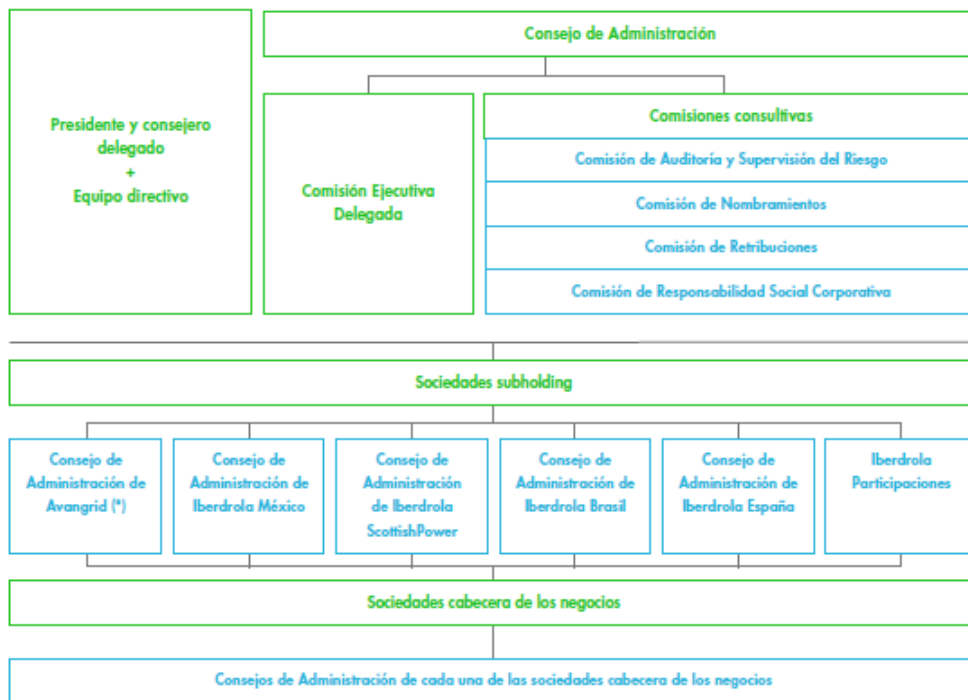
Presidente y consejero delegado
+
Equipo directivo

Consejo de Administración

Comisión Ejecutiva Delegada

Comisiones consultivas

Comisión de Auditoría y Supervisión del Riesgo

Comisión de Nombramientos

Comisión de Retribuciones

Comisión de Responsabilidad Social Corporativa

Sociedades subholding

Consejo de Administración de Avangrid (*)

Consejo de Administración de Iberdrola México

Consejo de Administración de Iberdrola ScottishPower

Consejo de Administración de Iberdrola Brasil

Consejo de Administración de Iberdrola España

Iberdrola Participaciones

Sociedades cabecera de los negocios

Consejos de Administración de cada una de las sociedades cabecera de los negocios